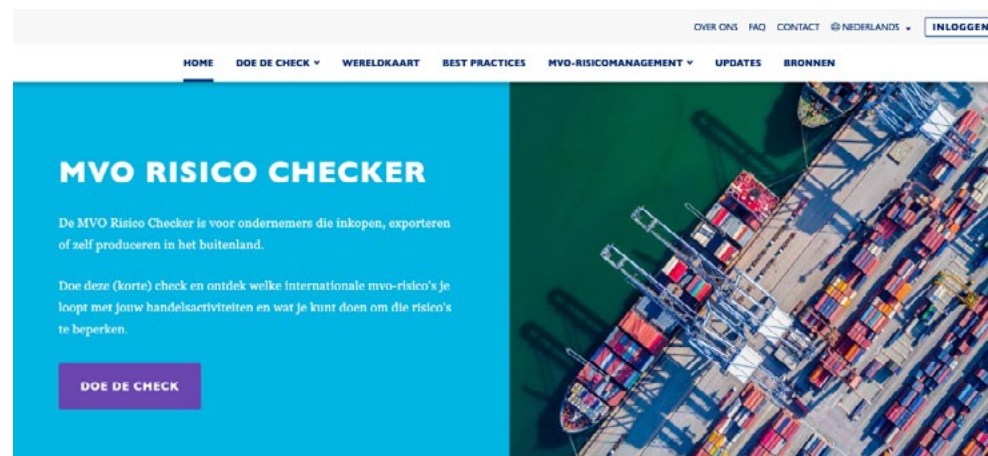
OVER ONS FAQ CONTACT NEDERLANDS INLOGGEN

HOME DOE DE CHECK WERELDKAART BEST PRACTICES MVO-RISICOMANAGEMENT UPDATES BRONNEN

MVO RISICO CHECKER

De MVO Risico Checker is voor ondernemers die inkopen, exporteren of zelf produceren in het buitenland.

Doe deze (korte) check en ontdek welke internationale mvo-risico's je loopt met jouw handelsactiviteiten en wat je kunt doen om die risico's te beperken.

DOE DE CHECK